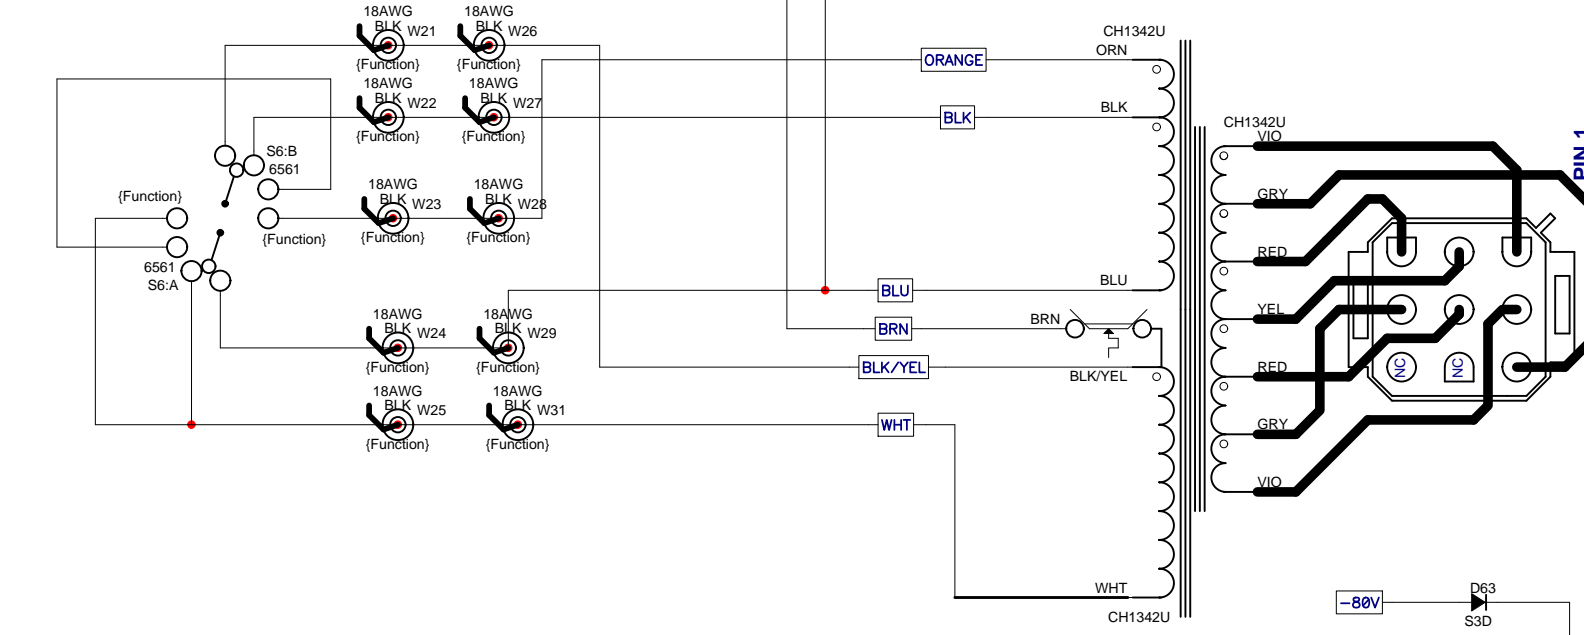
18AWG
BLK W21
{Function}
18AWG
BLK W26
{Function}
18AWG
BLK W22
{Function}
18AWG
BLK W27
{Function}
S6:B
6561
{Function}
18AWG
BLK W23
{Function}
18AWG
BLK W28
{Function}
{Function}
6561
S6:A
18AWG
BLK W24
{Function}
18AWG
BLK W29
{Function}
18AWG
BLK W25
{Function}
18AWG
BLK W31
{Function}
ORANGE
BLK
BLU
BRN
BLK/YEL
WHT
CH1342U
ORN
BLK
BLU
BRN
BLK/YEL
WHT
CH1342U
CH1342U
VIO
GRY
RED
YEL
RED
GRY
VIO
NC
NC
PIN 1
−80V
D63
S3D